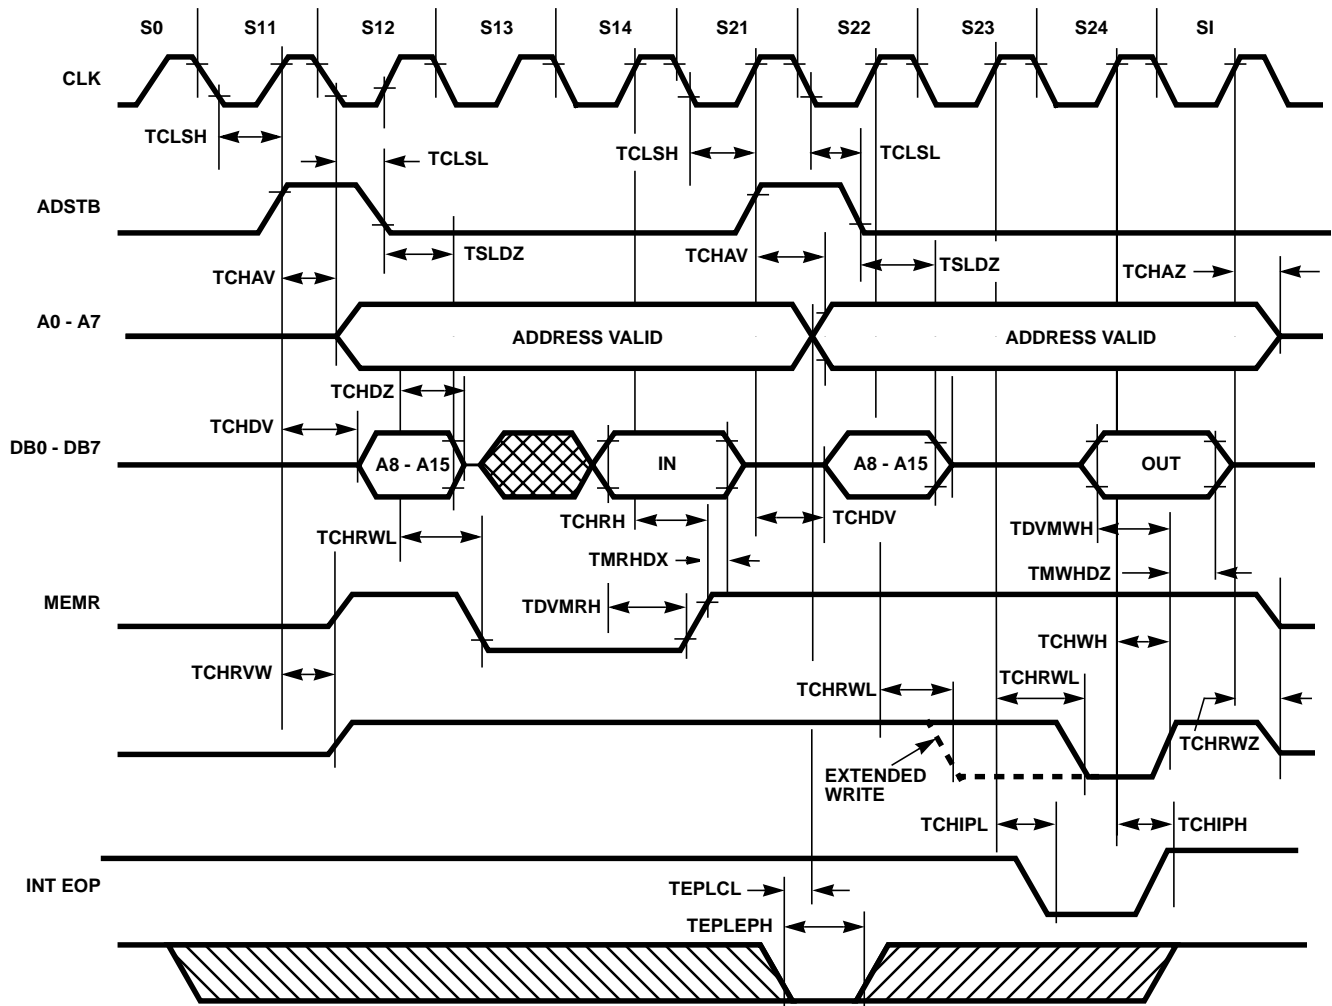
S0 S11 S12 S13 S14 S21 S22 S23 S24 SI

CLK

TCLSH

TCLSL

TCLSH

TCLSL

ADSTB

TSLDZ

TCHAV

TSLDZ

TCHAZ

TCHAV

A0 - A7

ADDRESS VALID

ADDRESS VALID

TCHDZ

TCHDV

DB0 - DB7

A8 - A15

IN

A8 - A15

OUT

TCHRH

TCHDV

TDVMWH

TCHRWL

TMRHDX

TMWHDZ

MEMR

TDVMRH

TCHWH

TCHRVW

TCHRWL

TCHRWL

TCHRWZ

EXTENDED WRITE

TCHIPL

TCHIPH

INT EOP

TEPLCL

TEPLEPH